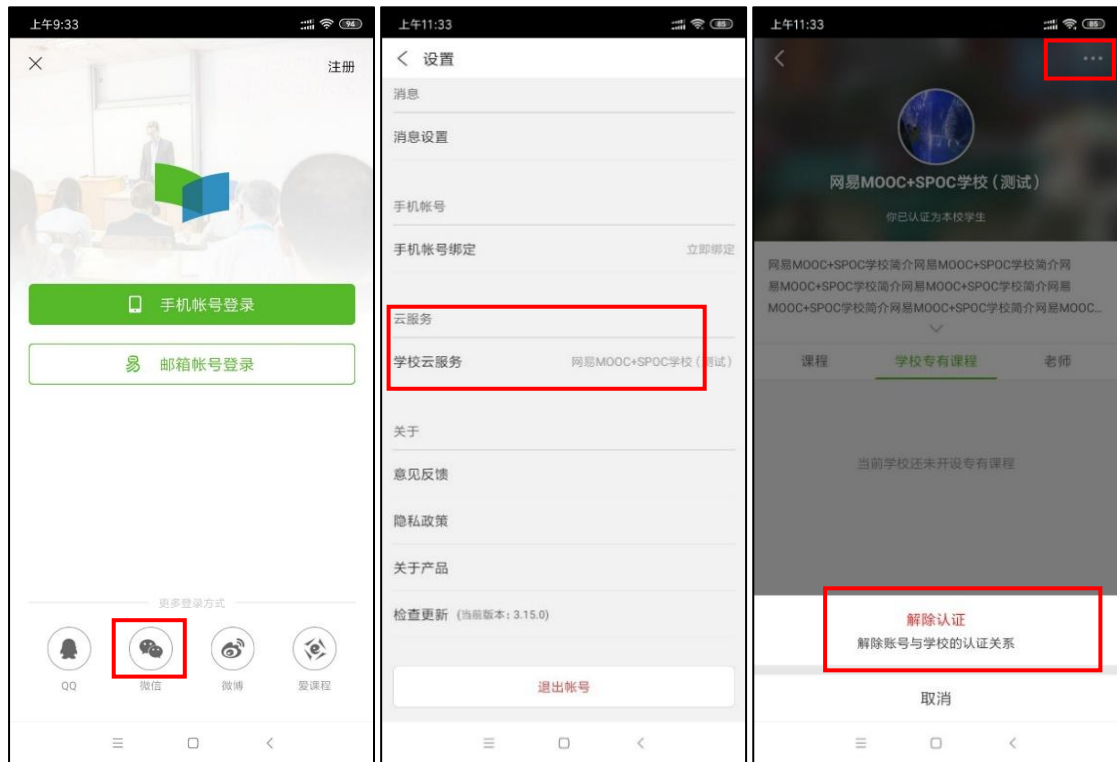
上午9:33

94

×

注册

手机帐号登录

邮箱帐号登录

更多登录方式

QQ

微信

微博

爱课程

上午11:33

85

< 设置

消息

消息设置

手机帐号

手机帐号绑定

立即绑定

云服务

学校云服务

网易MOOC+SPOC学校（测试）

关于

意见反馈

隐私政策

关于产品

检查更新 (当前版本：3.15.0)

退出帐号

上午11:33

85

<

···

网易MOOC+SPOC学校（测试）

你已认证为本校学生

网易MOOC+SPOC学校简介网易MOOC+SPOC学校简介网易MOOC+SPOC学校简介网易MOOC+SPOC学校简介网易MOOC+SPOC学校简介网易MOOC+SPOC学校简介网易MOOC...

课程

学校专有课程

老师

当前学校还未开设专有课程

解除认证

解除账号与学校的认证关系

取消